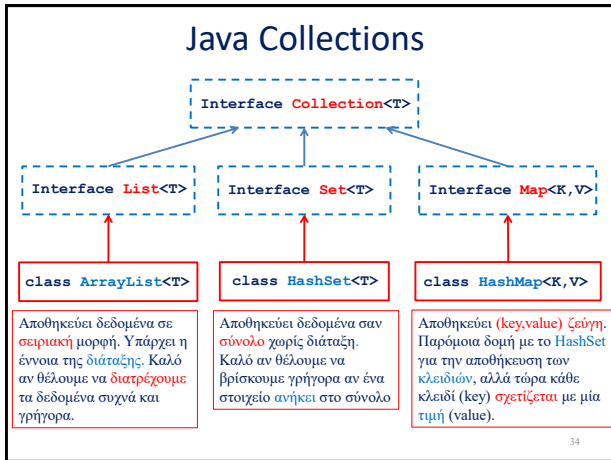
Java Collections

Interface Collection<T>

Interface List<T>

Interface Set<T>

Interface Map<K,V>

class ArrayList<T>

class HashSet<T>

class HashMap<K,V>

Αποθηκεύει δεδομένα σε σειριακή μορφή. Υπάρχει η έννοια της διάταξης. Καλό αν θέλουμε να διατρέχουμε τα δεδομένα συχνά και γρήγορα.

Αποθηκεύει δεδομένα σαν σύνολο χωρίς διάταξη. Καλό αν θέλουμε να βρίσκουμε γρήγορα αν ένα στοιχείο ανήκει στο σύνολο

Αποθηκεύει (key,value) ζεύγη. Παρόμοια δομή με το HashSet για την αποθήκευση των κλειδιών, αλλά τώρα κάθε κλειδί (key) σχετίζεται με μία τιμή (value).

34